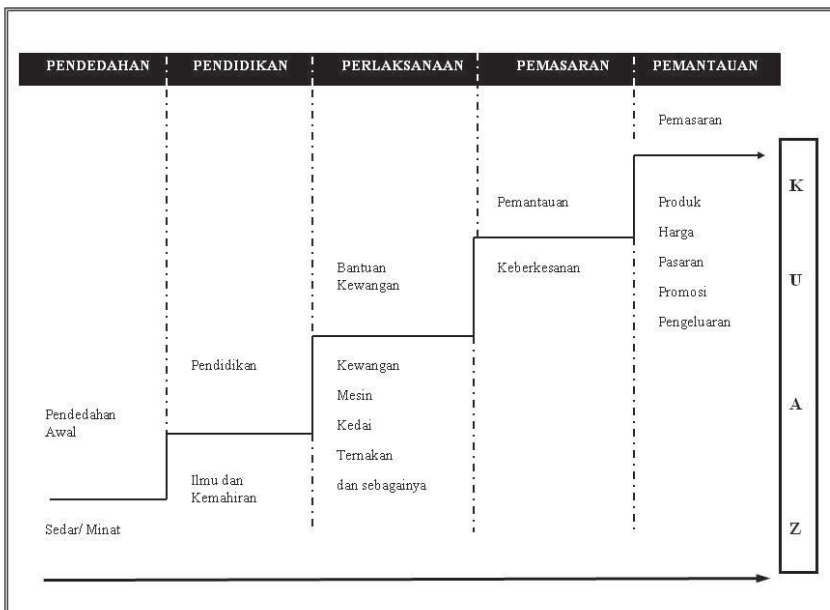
PENDEDAHAN
PENDIDIKAN
PERLAKSANAAN
PEMASARAN
PEMANTAUAN

Pemasaran

Pemantauan

Produk
Harga
Pasaran
Promosi
Pengeluaran

Bantuan Kewangan

Keberkesanan

Pendidikan

Kewangan
Mesin
Kedai
Ternakan
dan sebagainya

Pendedahan Awal

Ilmu dan Kemahiran

Sedar/ Minat

K
U
A
Z